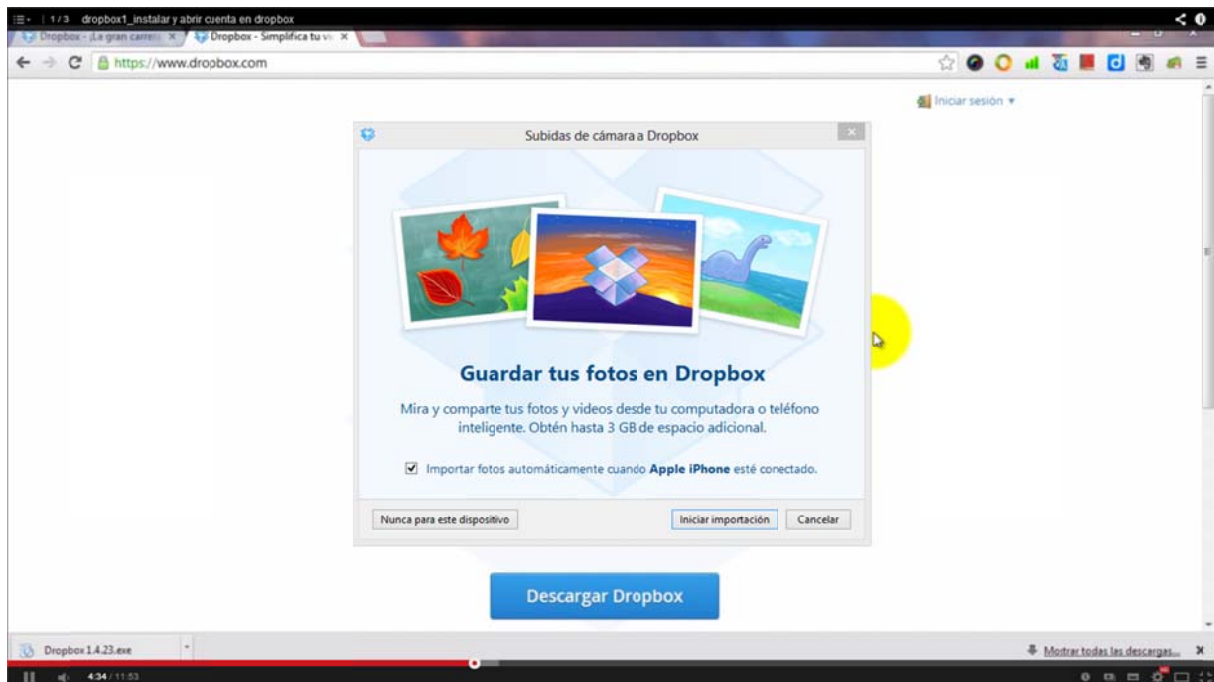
1 / 3 dropbox1_instalar y abrir cuenta en dropbox

Dropbox - ¡La gran carre ×

Dropbox - Simplifica tu vi ×

https://www.dropbox.com

Iniciar sesión ▾

Subidas de cámara a Dropbox

Guardar tus fotos en Dropbox

Mira y comparte tus fotos y videos desde tu computadora o teléfono inteligente. Obtén hasta 3 GB de espacio adicional.

Importar fotos automáticamente cuando Apple iPhone esté conectado.

Nunca para este dispositivo

Iniciar importación

Cancelar

Descargar Dropbox

Dropbox 1.4.23.exe

Mostrar todas las descargas...

4:34 / 11:53